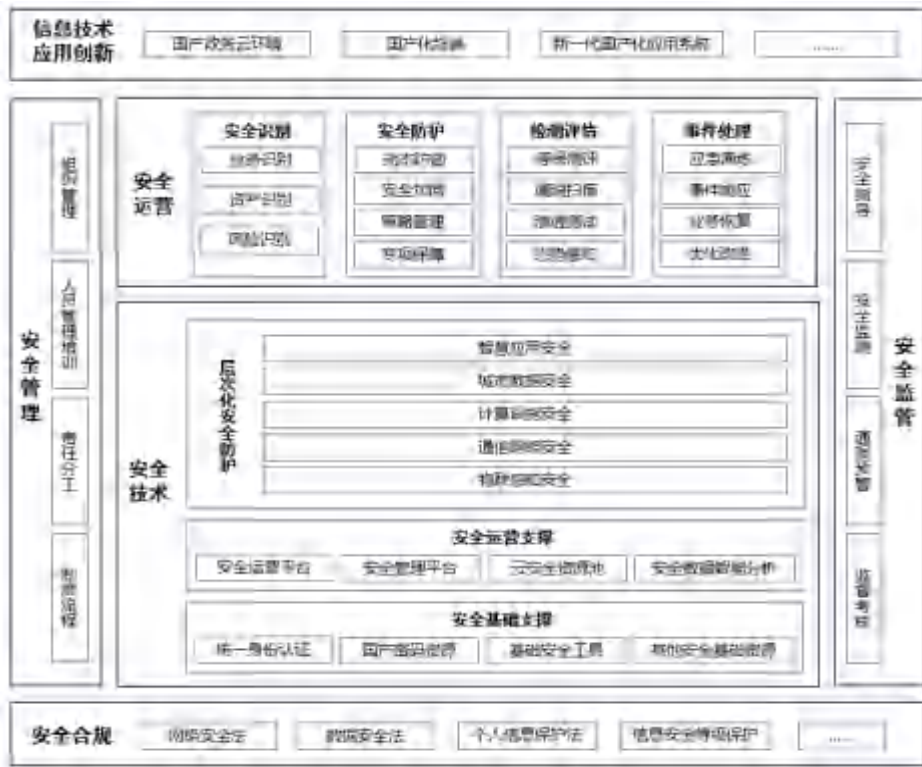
信息技术应用创新

国产政务云环境

国产化终端

新一代国产化应用系统

……

安全管理

组织管理

人员管理培训

责任分工

制度流程

安全运营

安全识别

业务识别

资产识别

风险识别

安全防护

系统防护

安全加固

策略管理

专项保障

检测评估

等保测评

漏洞扫描

渗透测试

态势感知

事件处理

应急演练

事件响应

业务恢复

优化改进

安全技术

层次化安全防护

智慧应用安全

城市数据安全

计算设施安全

通信网络安全

物联感知安全

安全运营支撑

安全运营平台

安全管理平台

云安全资源池

安全数据智能分析

安全基础支撑

统一身份认证

国产密码资源

基础安全工具

新创安全基础资源

安全监管

安全督导

安全监测

通报处置

监督考核

安全合规

网络安全法

数据安全法

个人信息保护法

信息安全等级保护

……